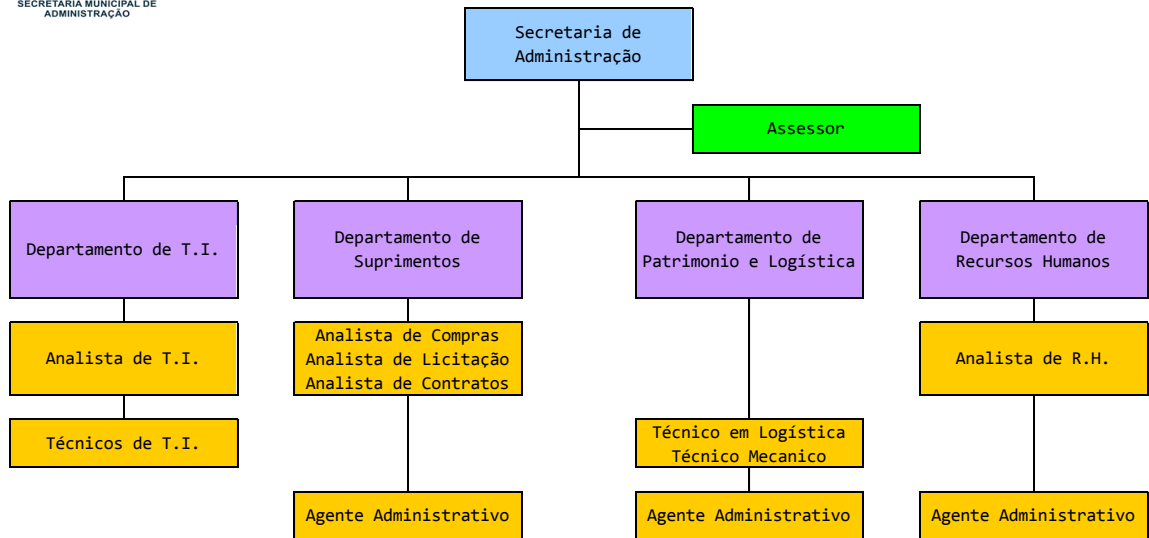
SECRETARIA MUNICIPAL DE ADMINISTRAÇÃO

Secretaria de Administração

Assessor

Departamento de T.I.

Analista de T.I.

Técnicos de T.I.

Departamento de Suprimentos

Analista de Compras
Analista de Licitação
Analista de Contratos

Agente Administrativo

Departamento de Patrimonio e Logística

Técnico em Logística
Técnico Mecanico

Agente Administrativo

Departamento de Recursos Humanos

Analista de R.H.

Agente Administrativo